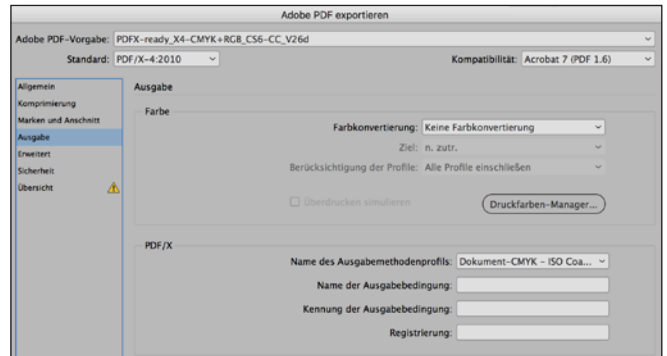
Adobe PDF exportieren

Adobe PDF-Vorgabe: PDFX-ready_X4-CMYK+RGB_CS6-CC_V26d

Standard: PDF/X-4:2010

Kompatibilität: Acrobat 7 (PDF 1.6)

Allgemein
Komprimierung
Marken und Anschnitt
Ausgabe
Erweitert
Sicherheit
Übersicht

Ausgabe

Farbe

Farbkonvertierung: Keine Farbkonvertierung

Ziel: n. zutr.

Berücksichtigung der Profile: Alle Profile einschließen

Überdrucken simulieren

Druckfarben-Manager...

PDF/X

Name des Ausgabemethodenprofils: Dokument-CMYK - ISO Coa...

Name der Ausgabebedingung:

Kennung der Ausgabebedingung:

Registrierung: